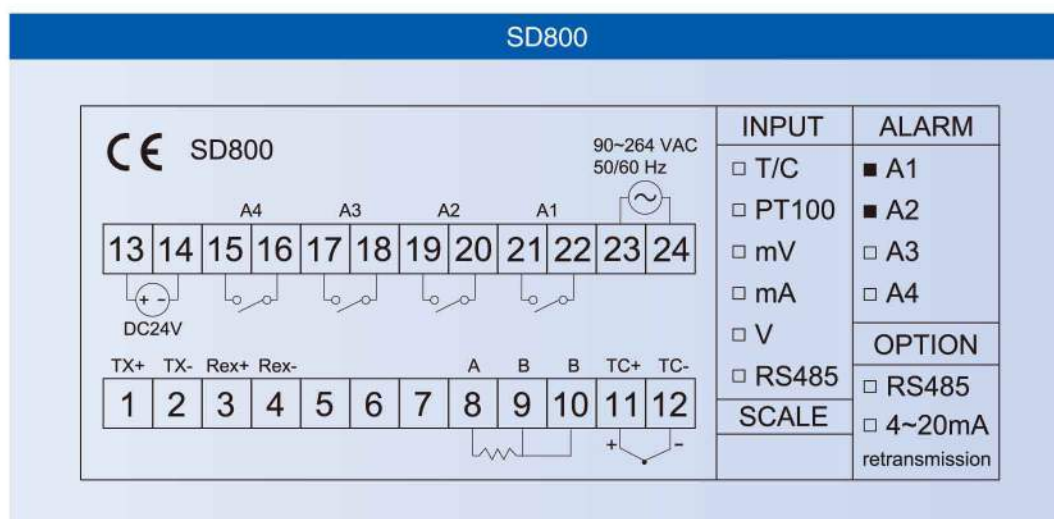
SD800

CE SD800

90~264 VAC
50/60 Hz

A4 A3 A2 A1

| 13 | 14 | 15 | 16 | 17 | 18 | 19 | 20 | 21 | 22 | 23 | 24 |
|---|---|---|---|---|---|---|---|---|---|---|---|

+ -
DC24V

TX+ TX- Rex+ Rex- A B B TC+ TC-

| 1 | 2 | 3 | 4 | 5 | 6 | 7 | 8 | 9 | 10 | 11 | 12 |
|---|---|---|---|---|---|---|---|---|---|---|---|

+ -

| INPUT | ALARM |
|---|---|
| □ T/C | ■ A1 |
| □ PT100 | ■ A2 |
| □ mV | □ A3 |
| □ mA | □ A4 |
| □ V | OPTION |
| □ RS485 | □ RS485 |
| SCALE | □ 4~20mA retransmission |